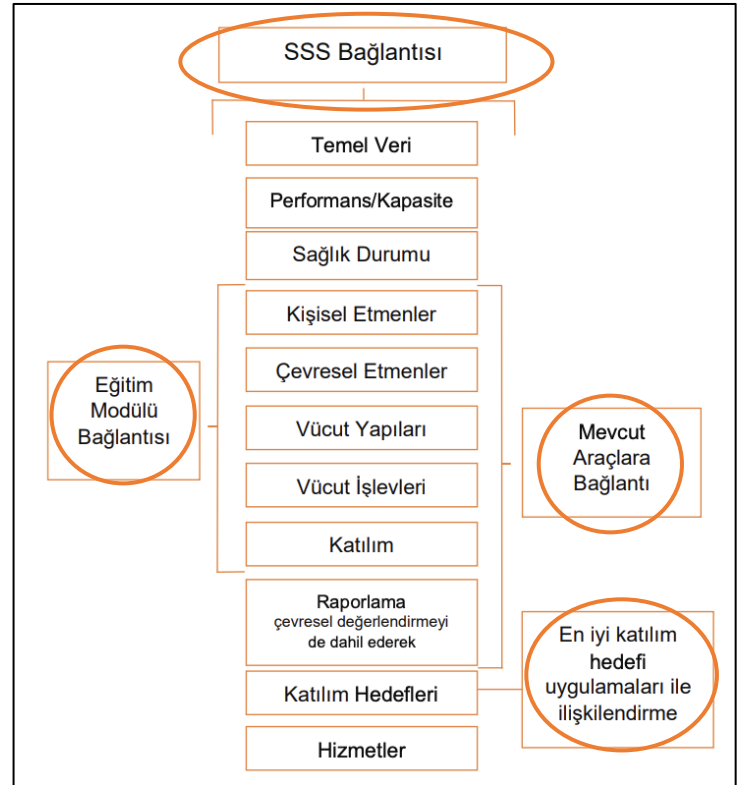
SSS Bağlantısı

Temel Veri

Performans/Kapasite

Sağlık Durumu

Kişisel Etmenler

Çevresel Etmenler

Vücut Yapıları

Vücut İşlevleri

Katılım

Raporlama
çevresel değerlendirmeyi de dahil ederek

Katılım Hedefleri

Hizmetler

Eğitim Modülü Bağlantısı

Mevcut Araçlara Bağlantı

En iyi katılım hedefi uygulamaları ile ilişkilendirme